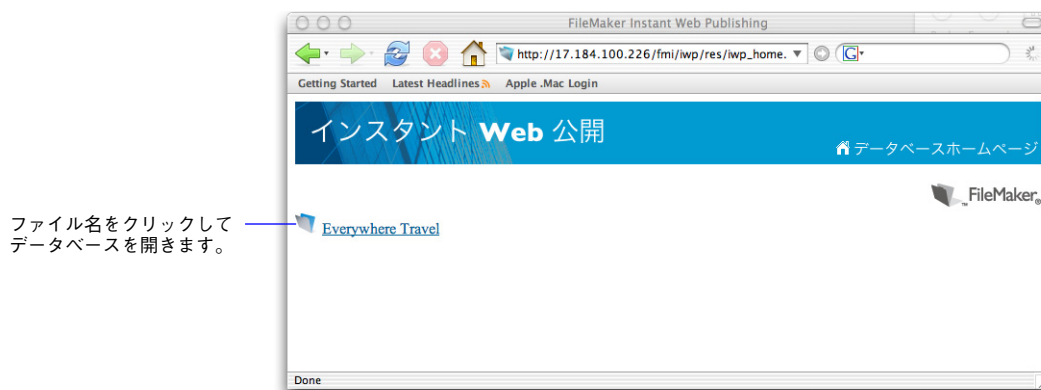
ファイル名をクリックしてデータベースを開きます。

FileMaker Instant Web Publishing

http://17.184.100.226/fmi/iwp/res/iwp_home.

G

Getting Started  Latest Headlines  Apple .Mac Login

インスタント Web 公開

データベースホームページ

FileMaker

Everywhere Travel

Done